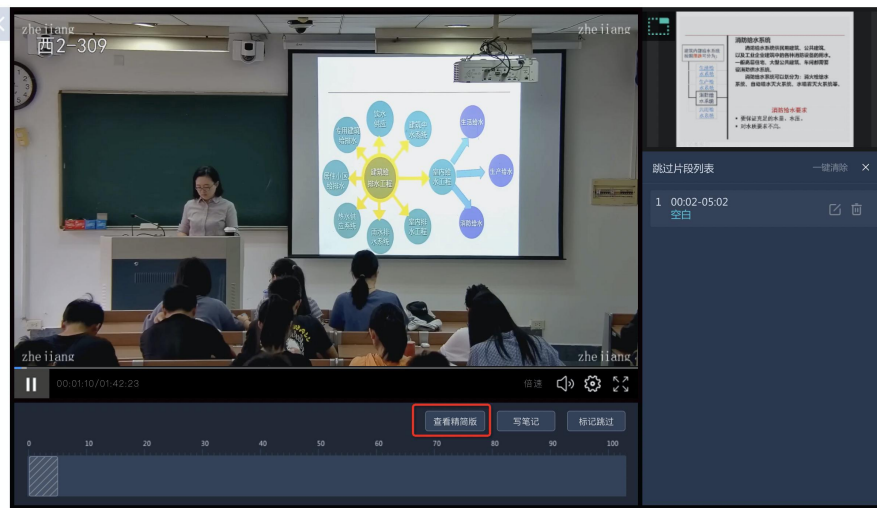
zhejiang
西2-309
zhejiang
zhejiang
zhejiang

建筑给水工程
室内给水工程
生活给水
生产给水
消防给水

消防给水系统

消防给水要求

00:01:10/01:42:23
倍速

查看精简版
写笔记
标记跳过

0 10 20 30 40 50 60 70 80 90 100

跳过片段列表
一键清除
1 00:02-05:02
空白